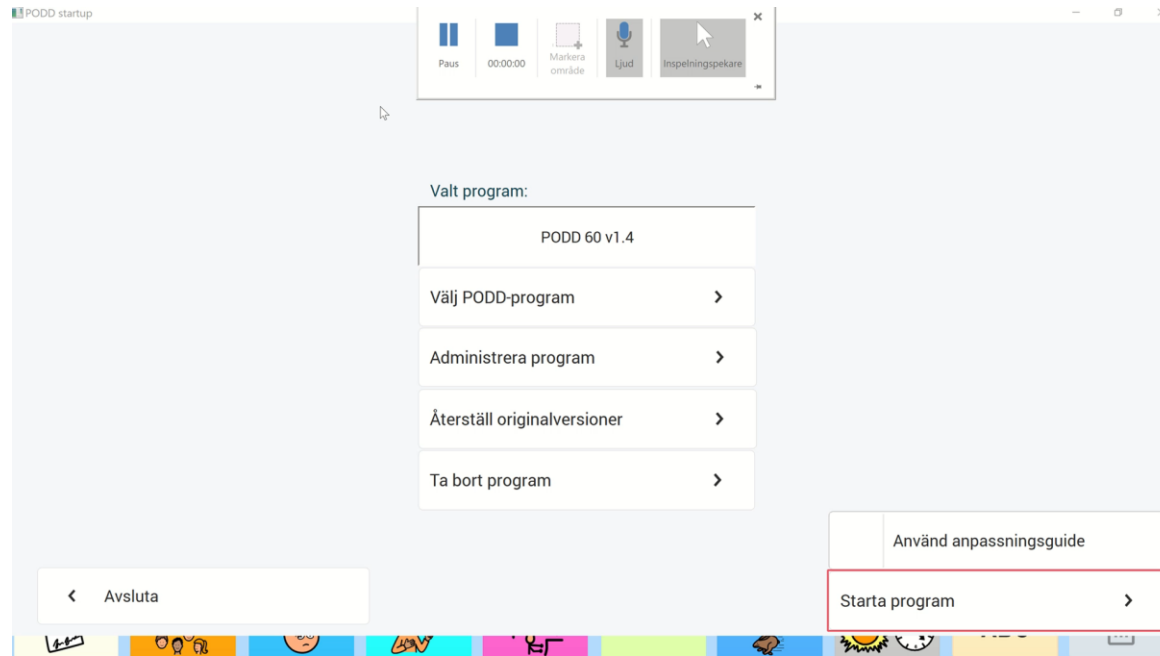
PODD startup

Paus
00:00:00
Markera område
Ljud
Inspelningspekare

Valt program:

PODD 60 v1.4

Välj PODD-program

Administrera program

Återställ originalversioner

Ta bort program

Använd anpassningsguide

Avsluta

Starta program